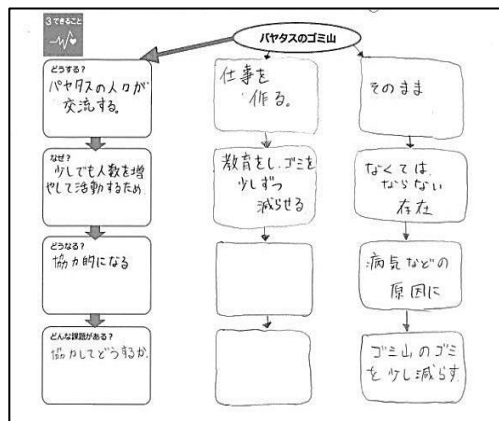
3できること

パヤタスのゴミ山

どうする？
パヤタスの人々が交流する。

なぜ？
少しでも人数を増やして活動するため。

どうなる？
協力的になる

どんな課題がある？
協力してどう動くか。

仕事を作る。

教育をしゴミを少しずつ減らせる

そのまま

なくてはならない存在

病気などの原因に

ゴミ山のゴミを少し減らす